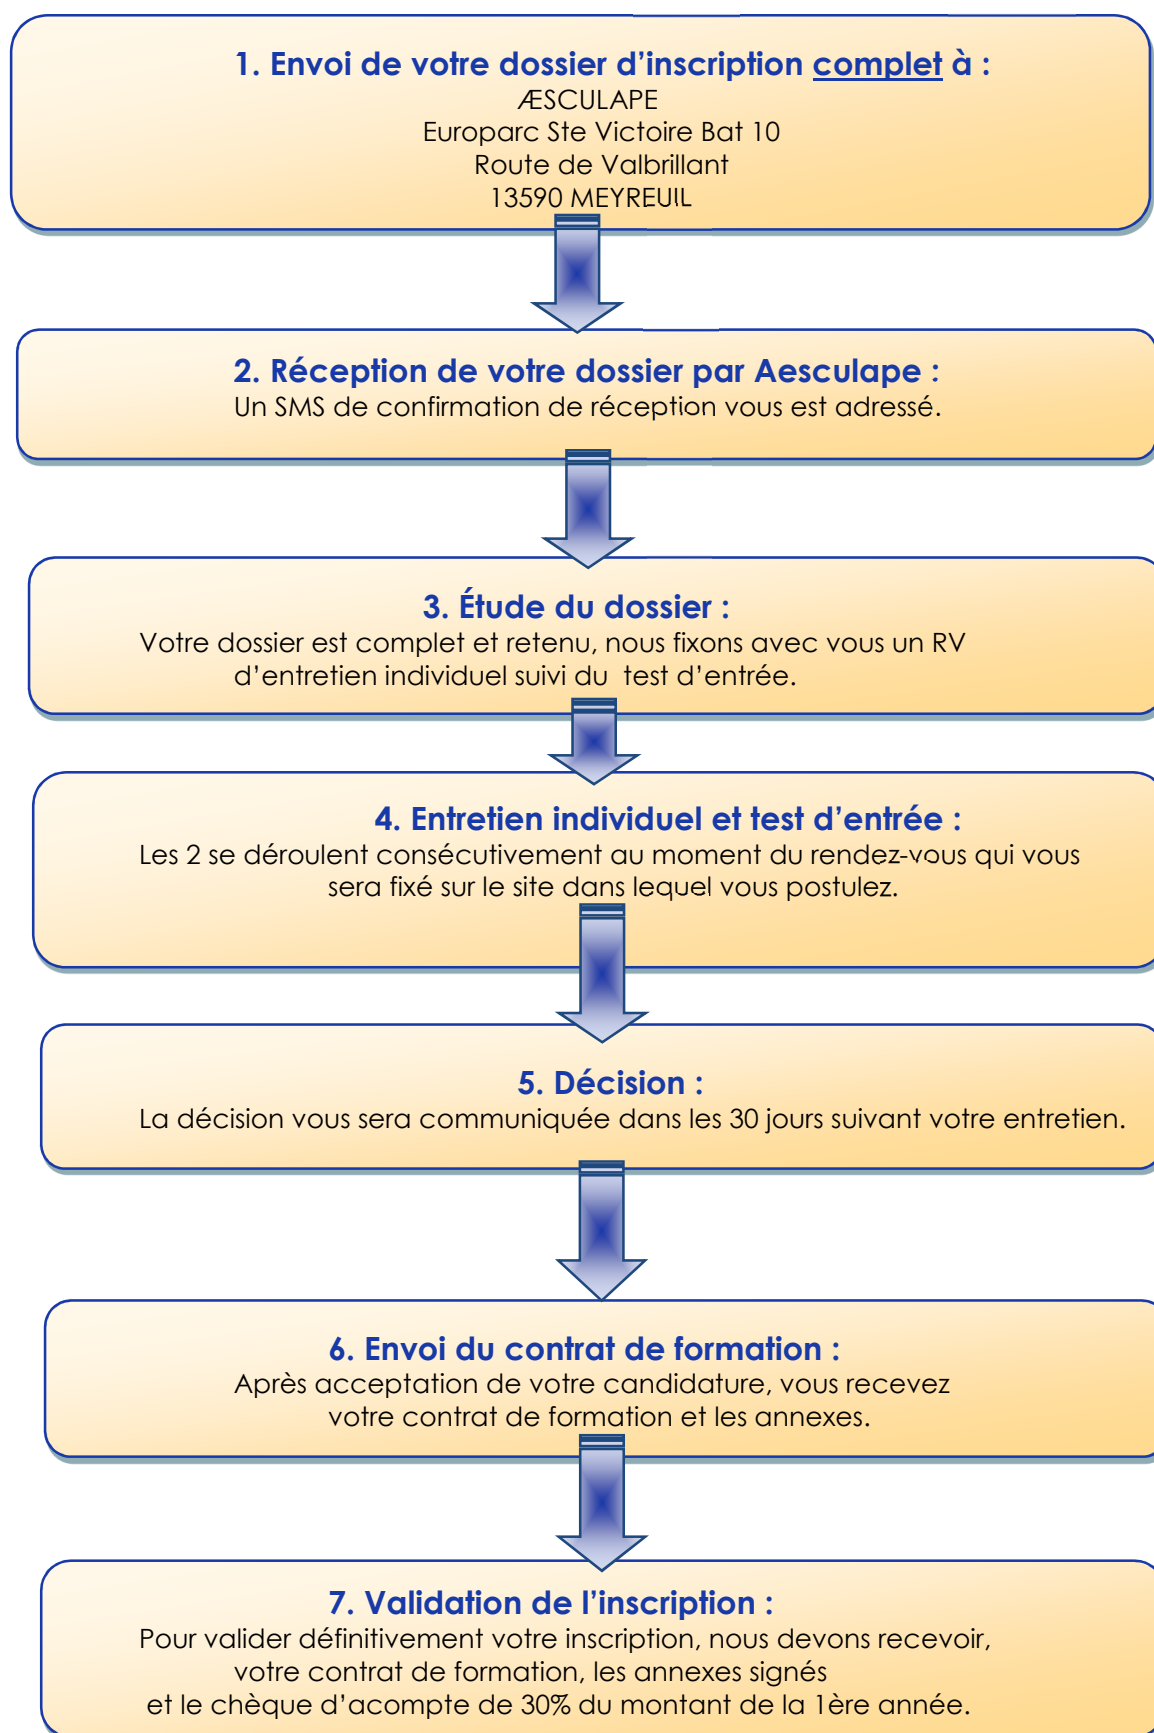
1. Envoi de votre dossier d'inscription complet à :
ÆSCULAPE
Europarc Ste Victoire Bat 10
Route de Valbrillant
13590 MEYREUIL

2. Réception de votre dossier par Aesculape :
Un SMS de confirmation de réception vous est adressé.

3. Étude du dossier :
Votre dossier est complet et retenu, nous fixons avec vous un RV d'entretien individuel suivi du test d'entrée.

4. Entretien individuel et test d'entrée :
Les 2 se déroulent consécutivement au moment du rendez-vous qui vous sera fixé sur le site dans lequel vous postulez.

5. Décision :
La décision vous sera communiquée dans les 30 jours suivant votre entretien.

6. Envoi du contrat de formation :
Après acceptation de votre candidature, vous recevez votre contrat de formation et les annexes.

7. Validation de l'inscription :
Pour valider définitivement votre inscription, nous devons recevoir, votre contrat de formation, les annexes signés et le chèque d'acompte de 30% du montant de la 1ère année.